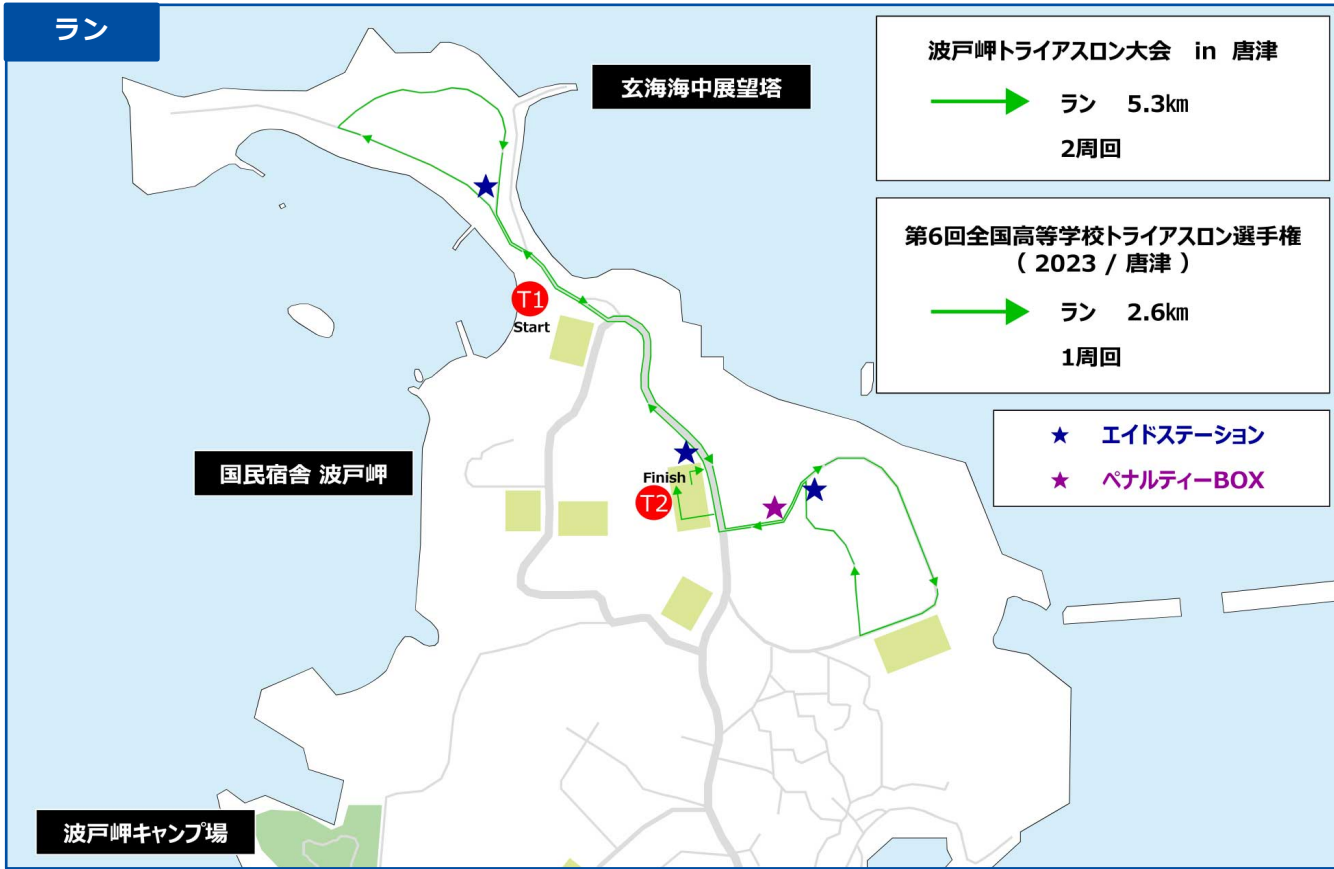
ラン

波戸岬トライアスロン大会 in 唐津

ラン 5.3㎞

2周回

第6回全国高等学校トライアスロン選手権
( 2023 / 唐津 )

ラン 2.6㎞

1周回

★ エイドステーション

★ ペナルティーBOX

玄海海中展望塔

T1
Start

国民宿舎 波戸岬

Finish
T2

波戸岬キャンプ場